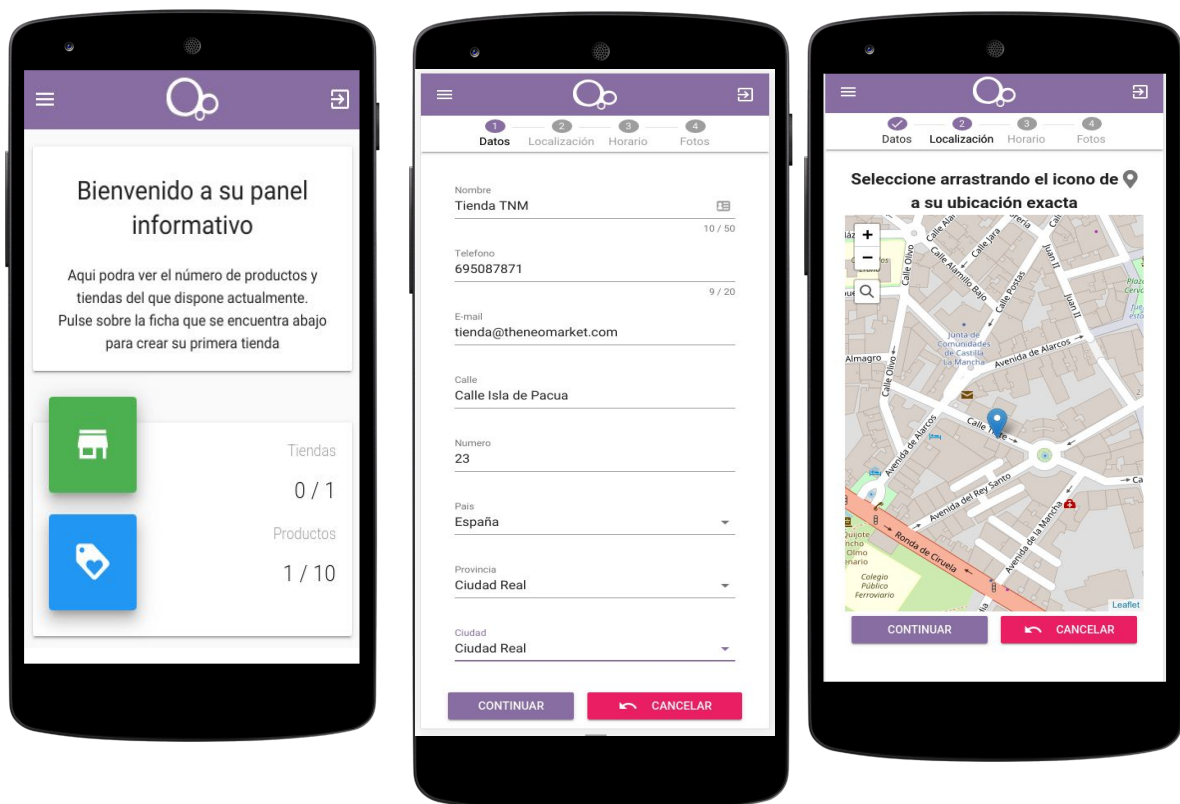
Bienvenido a su panel informativo

Aqui podra ver el número de productos y tiendas del que dispone actualmente. Pulse sobre la ficha que se encuentra abajo para crear su primera tienda

Tiendas

0 / 1

Productos

1 / 10

1 Datos 2 Localización 3 Horario 4 Fotos

Nombre
Tienda TNM
10 / 50

Telefono
695087871
9 / 20

E-mail
tienda@theneomarket.com

Calle
Calle Isla de Pacua

Numero
23

Pais
España

Provincia
Ciudad Real

Ciudad
Ciudad Real

CONTINUAR
CANCELAR

Datos 2 Localización 3 Horario 4 Fotos

Seleccione arrastrando el icono de a su ubicación exacta

+
−

Calle Olivo
Calle Jara
Calle Alamillo Bajo
Calle Postas
Juan II
Almagro
Junta de Comunidades de Castilla La Mancha
Avenida de Alarcos
Calle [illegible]
Avenida del Rey Santo
Avenida de la Mancha
Ronda de Ciruela
Quijote
Colegio Público Ferroviario
Leaflet

CONTINUAR
CANCELAR